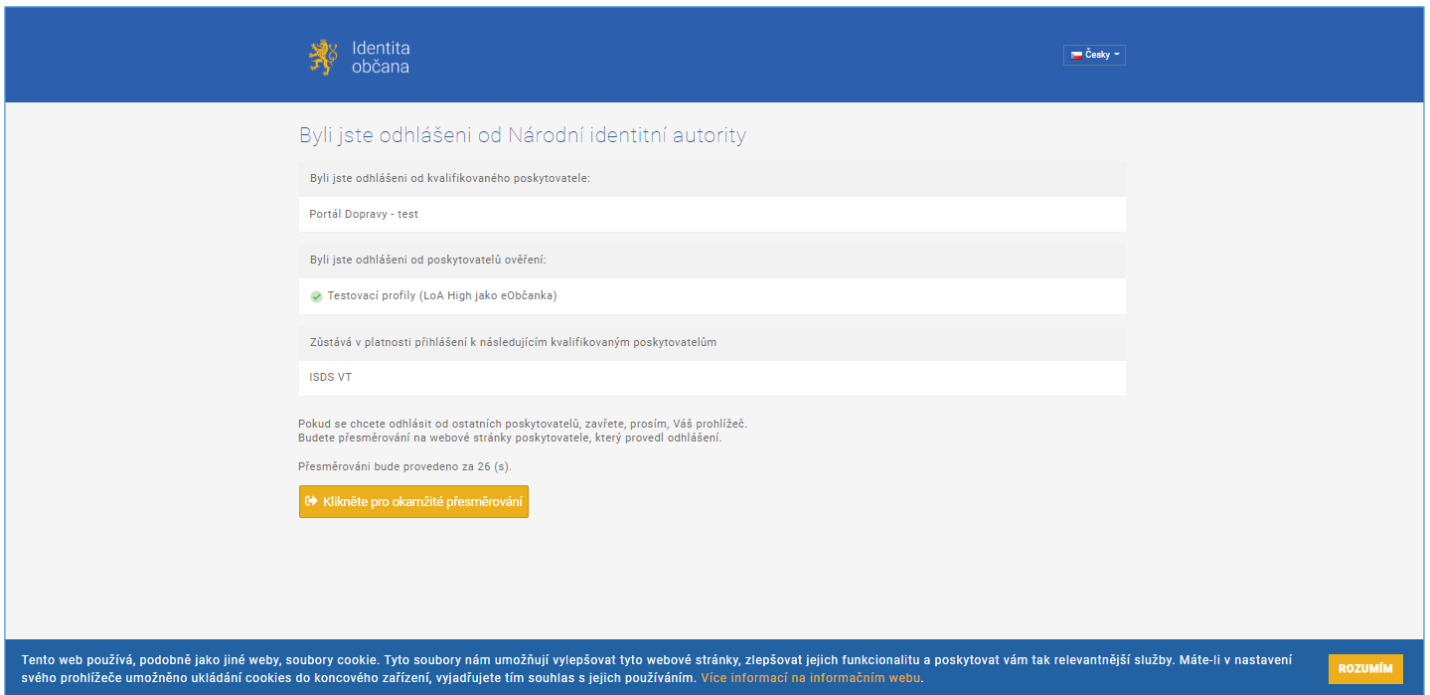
Identita občana

Česky

Byli jste odhlášeni od Národní identitní autority

Byli jste odhlášeni od kvalifikovaného poskytovatele:

Portál Dopravy - test

Byli jste odhlášeni od poskytovatelů ověření:

Testovací profily (LoA High jako eObčanka)

Zůstává v platnosti přihlášení k následujícím kvalifikovaným poskytovatelům

ISDS VT

Pokud se chcete odhlásit od ostatních poskytovatelů, zavřete, prosím, Váš prohlížeč.
Budete přesměrováni na webové stránky poskytovatele, který provedl odhlášení.

Přesměrováni bude provedeno za 26 (s).

Klikněte pro okamžité přesměrování

Tento web používá, podobně jako jiné weby, soubory cookie. Tyto soubory nám umožňují vylepšovat tyto webové stránky, zlepšovat jejich funkcionalitu a poskytovat vám tak relevantnější služby. Máte-li v nastavení svého prohlížeče umožněno ukládání cookies do koncového zařízení, vyjadřujete tím souhlas s jejich používáním. Více informací na informačním webu.

ROZUMÍM